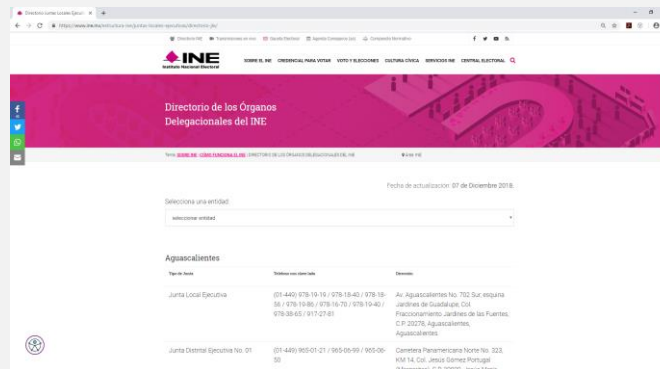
Directorio Juntas Locales Ejecut ×

https://www.ine.mx/estructura-ine/juntas-locales-ejecutivas/directorio-jle/

INE
Instituto Nacional Electoral

SOBRE EL INE CREDENCIAL PARA VOTAR VOTO Y ELECCIONES CULTURA CÍVICA SERVICIOS INE CENTRAL ELECTORAL

Directorio de los Órganos Delegacionales del INE

Tema: SOBRE INE / CÓMO FUNCIONA EL INE / DIRECTORIO DE LOS ÓRGANOS DELEGACIONALES DEL INE

Fecha de actualización: 07 de Diciembre 2018.

Selecciona una entidad

seleccionar entidad

Aguascalientes

| Tipo de Junta | Teléfonos con clave lada | Domicilio |
|---|---|---|
| Junta Local Ejecutiva | (01-449) 978-19-19 / 978-18-40 / 978-18-36 / 978-19-86 / 978-16-70 / 978-19-40 / 978-38-65 / 917-27-81 | Av. Aguascalientes No. 702 Sur, esquina Jardines de Guadalupe, Col. Fraccionamiento Jardines de las Fuentes, C.P. 20278, Aguascalientes, Aguascalientes. |
| Junta Distrital Ejecutiva No. 01 | (01-449) 965-01-21 / 965-06-99 / 965-06-50 | Carretera Panamericana Norte No. 323, KM 14, Col. Jesús Gómez Portugal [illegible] |